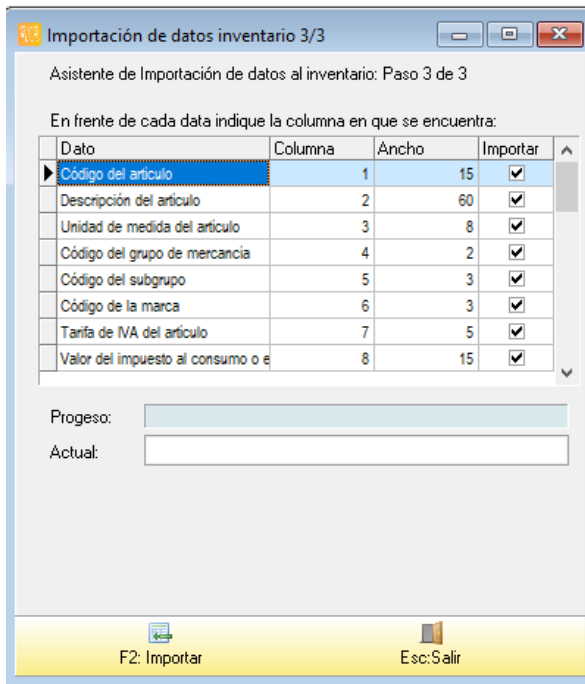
Importación de datos inventario 3/3

Asistente de Importación de datos al inventario: Paso 3 de 3

En frente de cada data indique la columna en que se encuentra:

| Dato | Columna | Ancho | Importar |
|---|---|---|---|
| Código del artículo | 1 | 15 | ✔ |
| Descripción del artículo | 2 | 60 | ✔ |
| Unidad de medida del artículo | 3 | 8 | ✔ |
| Código del grupo de mercancía | 4 | 2 | ✔ |
| Código del subgrupo | 5 | 3 | ✔ |
| Código de la marca | 6 | 3 | ✔ |
| Tarifa de IVA del artículo | 7 | 5 | ✔ |
| Valor del impuesto al consumo o e | 8 | 15 | ✔ |

Progeso:

Actual:

F2: Importar

Esc:Salir